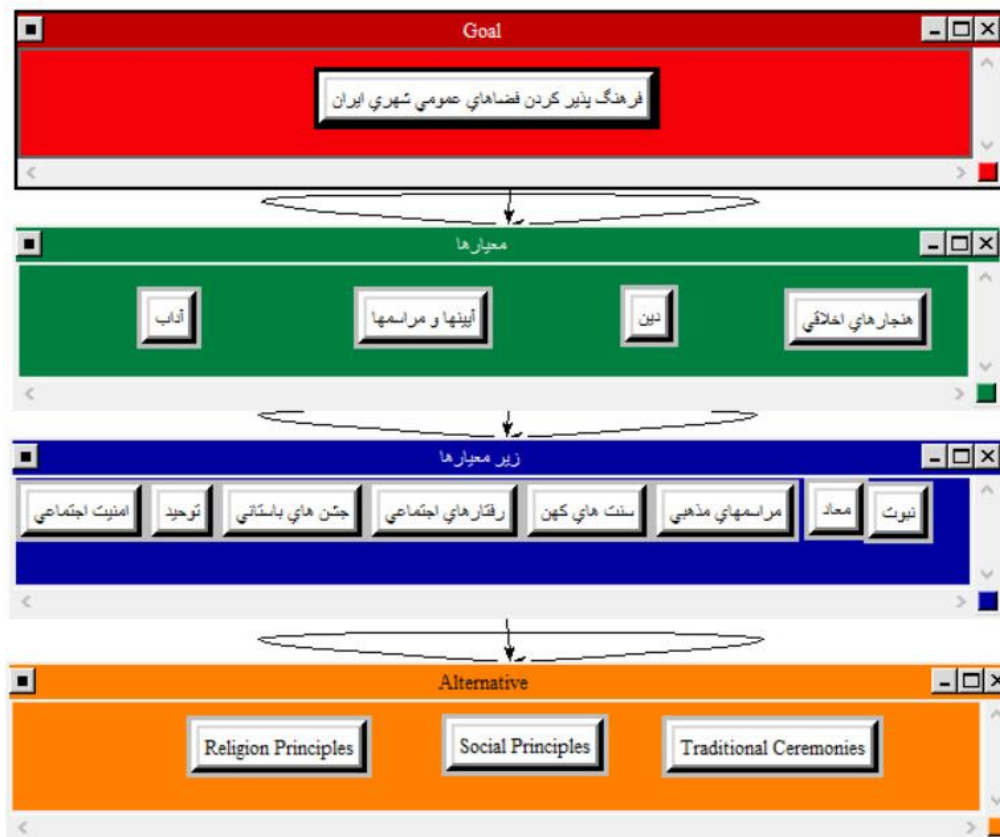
Goal

فرهنگ پذير كردن فضاهاي عمومي شهري ايران

معيارها

هنجارهاي اخلاقي

دين

آيينها و مراسمها

آداب

زير معيارها

نبوت

معاد

مراسمهاي مذهبي

سنت هاي كهن

رفتارهاي اجتماعي

جشن هاي باستاني

توحيد

امنيت اجتماعي

Alternative

Religion Principles

Social Principles

Traditional Ceremonies